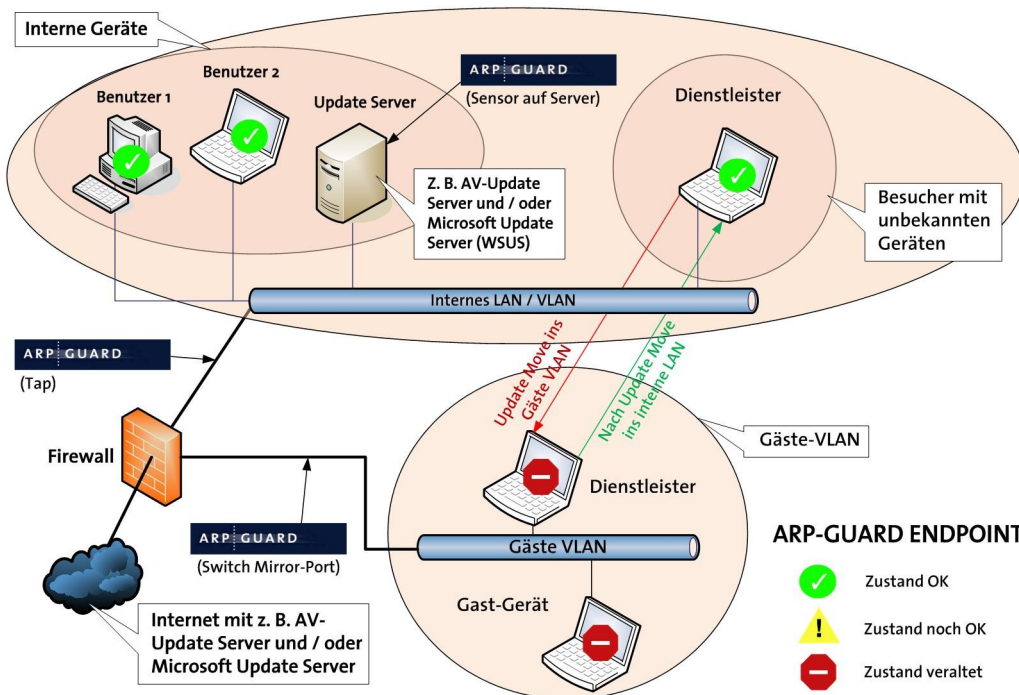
Interne Geräte

Benutzer 1

Benutzer 2

Update Server

ARP GUARD
(Sensor auf Server)

Z. B. AV-Update Server und / oder Microsoft Update Server (WSUS)

Dienstleister

Besucher mit unbekannten Geräten

Internes LAN / VLAN

ARP GUARD
(Tap)

Update Move ins Gäste VLAN

Nach Update Move ins interne LAN

Gäste-VLAN

Firewall

Dienstleister

ARP GUARD
(Switch Mirror-Port)

Gäste VLAN

ARP-GUARD ENDPOINT

Zustand OK

Zustand noch OK

Zustand veraltet

Gast-Gerät

Internet mit z. B. AV-Update Server und / oder Microsoft Update Server